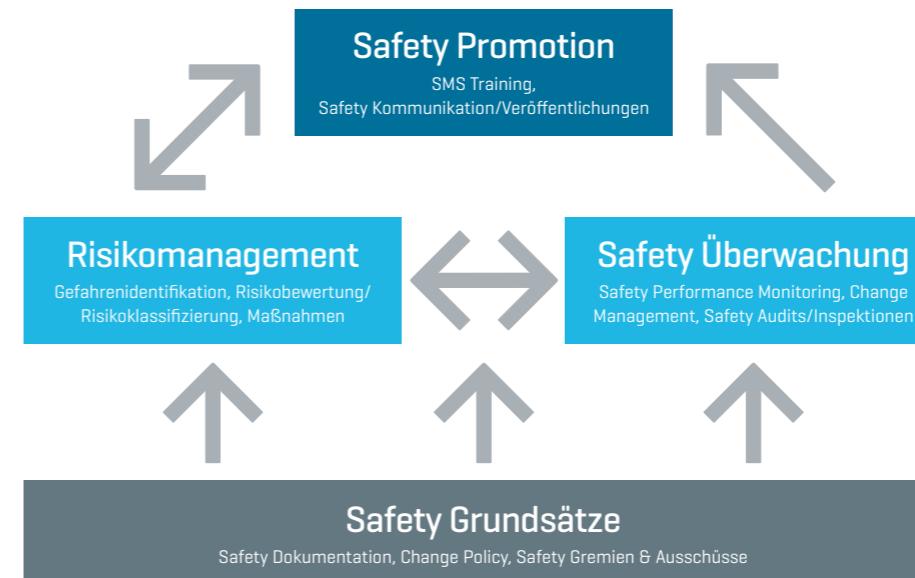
Safety Promotion
SMS Training, Safety Kommunikation/Veröffentlichungen

Risikomanagement
Gefahrenidentifikation, Risikobewertung/ Risikoklassifizierung, Maßnahmen

Safety Überwachung
Safety Performance Monitoring, Change Management, Safety Audits/Inspektionen

Safety Grundsätze
Safety Dokumentation, Change Policy, Safety Gremien & Ausschüsse